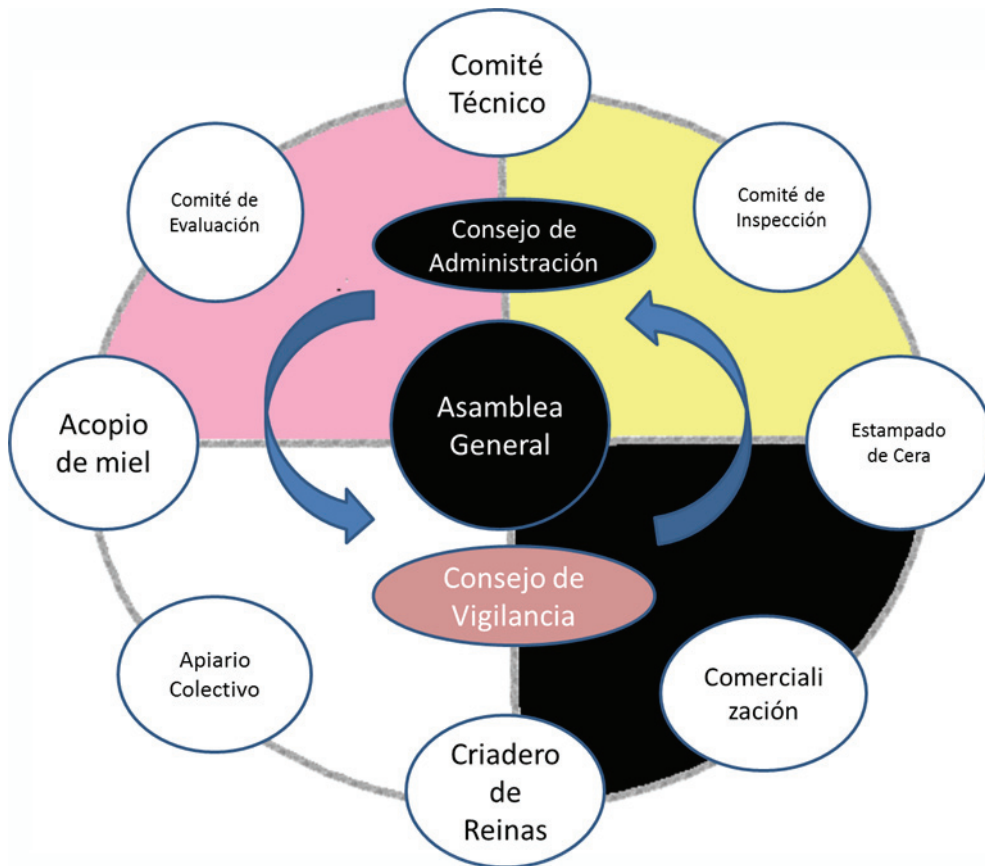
Comité Técnico

Comité de Evaluación

Comité de Inspección

Consejo de Administración

Asamblea General

Acopio de miel

Estampado de Cera

Consejo de Vigilancia

Apiario Colectivo

Comerciali zación

Criadero de Reinas